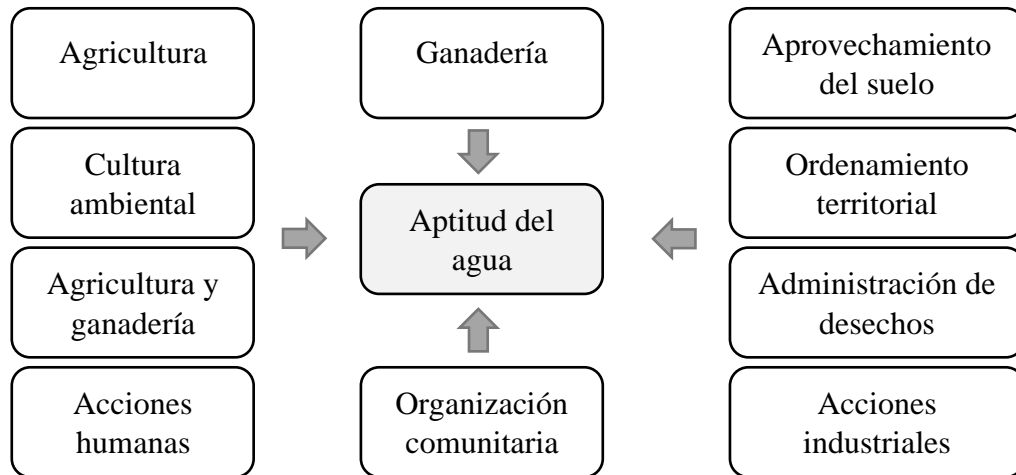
Agricultura

Cultura ambiental

Agricultura y ganadería

Acciones humanas

Ganadería

Aptitud del agua

Organización comunitaria

Aprovechamiento del suelo

Ordenamiento territorial

Administración de desechos

Acciones industriales